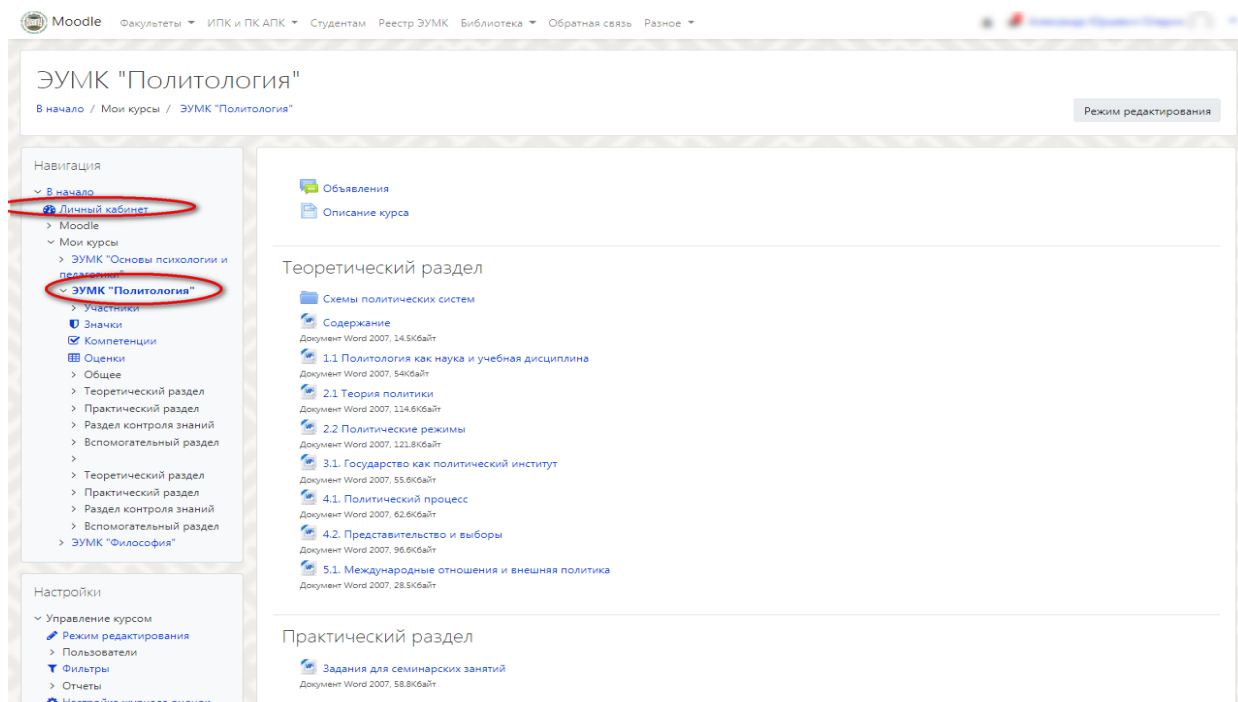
Moodle Факультеты ▾ ИПК и ПК АПК ▾ Студентам Реестр ЭУМК Библиотека ▾ Обратная связь Разное ▾

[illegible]

ЭУМК "Политология"

В начало / Мои курсы / ЭУМК "Политология"

Режим редактирования

Навигация

В начало
Личный кабинет
Moodle
Мои курсы
ЭУМК "Основы психологии и педагогики"
ЭУМК "Политология"
Участники
Значки
Компетенции
Оценки
Общее
Теоретический раздел
Практический раздел
Раздел контроля знаний
Вспомогательный раздел
Теоретический раздел
Практический раздел
Раздел контроля знаний
Вспомогательный раздел
ЭУМК "Философия"

Настройки

Управление курсом
Режим редактирования
Пользователи
Фильтры
Отчеты
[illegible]

Объявления
Описание курса

Теоретический раздел

Схемы политических систем
Содержание
Документ Word 2007, 14.5Кбайт
1.1 Политология как наука и учебная дисциплина
Документ Word 2007, 54Кбайт
2.1 Теория политики
Документ Word 2007, 114.6Кбайт
2.2 Политические режимы
Документ Word 2007, 121.8Кбайт
3.1. Государство как политический институт
Документ Word 2007, 55.6Кбайт
4.1. Политический процесс
Документ Word 2007, 62.6Кбайт
4.2. Представительство и выборы
Документ Word 2007, 96.6Кбайт
5.1. Международные отношения и внешняя политика
Документ Word 2007, 28.5Кбайт

Практический раздел

Задания для семинарских занятий
Документ Word 2007, 58.8Кбайт